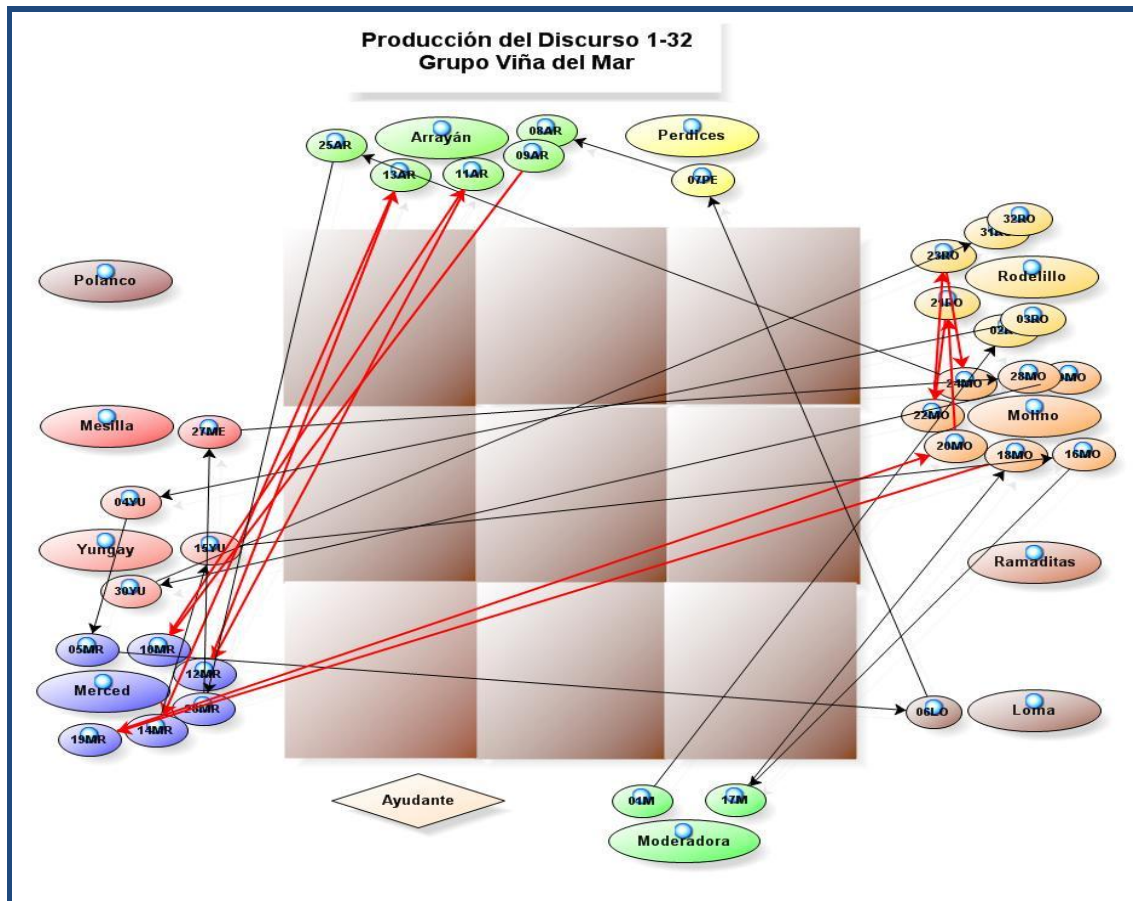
Producción del Discurso 1-32
Grupo Viña del Mar

25AR
Arrayán
08AR
09AR
13AR
11AR
Perdices
07PE
32RO
31RO
23RO
Rodelillo
21RO
02RO
03RO
Polanco
24MO
28MO
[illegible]MO
22MO
Molino
Mesilla
27ME
20MO
18MO
16MO
04YU
Yungay
15YU
30YU
Ramaditas
05MR
10MR
12MR
Merced
26MR
06LO
Loma
19MR
14MR
Ayudante
01M
17M
Moderadora